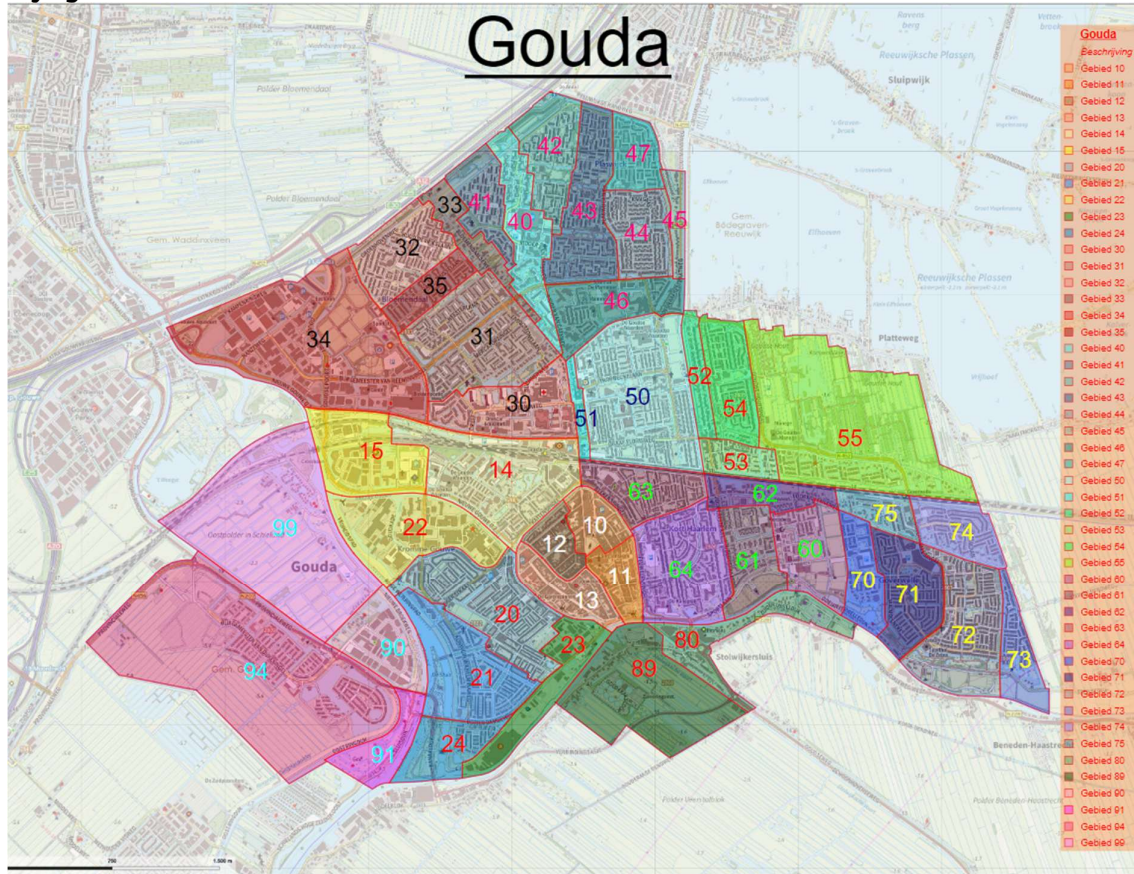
Gouda

Gouda
Beschrijving
Gebied 10
Gebied 11
Gebied 12
Gebied 13
Gebied 14
Gebied 15
Gebied 20
Gebied 21
Gebied 22
Gebied 23
Gebied 24
Gebied 30
Gebied 31
Gebied 32
Gebied 33
Gebied 34
Gebied 35
Gebied 40
Gebied 41
Gebied 42
Gebied 43
Gebied 44
Gebied 45
Gebied 46
Gebied 47
Gebied 50
Gebied 51
Gebied 52
Gebied 53
Gebied 54
Gebied 55
Gebied 60
Gebied 61
Gebied 62
Gebied 63
Gebied 64
Gebied 70
Gebied 71
Gebied 72
Gebied 73
Gebied 74
Gebied 75
Gebied 80
Gebied 89
Gebied 90
Gebied 91
Gebied 94
Gebied 99

42 47 33 41 40 43 44 45 32 35 46 34 31 30 51 50 52 54 55 15 14 53 63 62 75 74 99 22 12 10 11 64 61 60 70 71 Gouda 20 13 72 90 21 23 80 89 94 73 91 24

Reeuwijksche Plassen
Sluipwijk
Polder Bloemendaal
Gem. Waddinxveen
Gem. Bodegraven-Reeuwijk
Platteweg
Stolwijkersluis
Beneden-Haastrecht
Polder Beneden-Haastrecht
Polder Stein